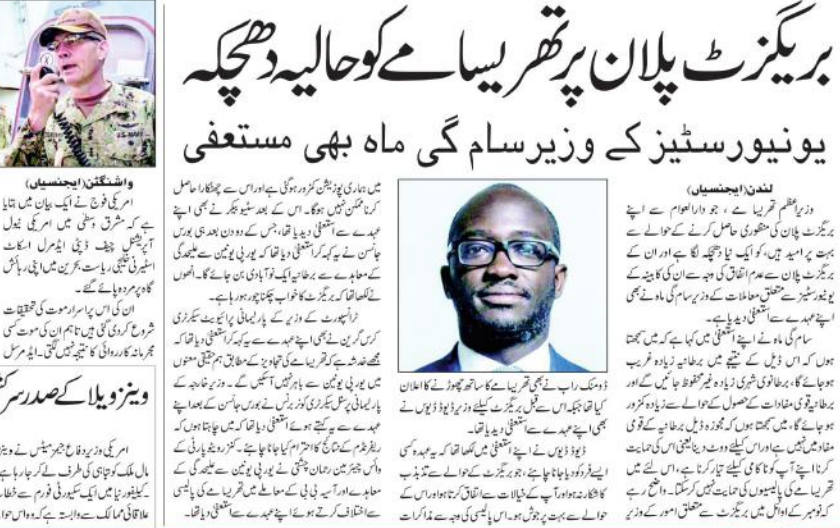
بریگزٹ پلان پر تھریسامے کو حالیہ دھچکہ

یونیورسٹیز کے وزیرسام گی ماہ بھی مستعفی

لندن(ایجنسیاں)
وزیراعظم تھریسا مے، جو دارالعوام سے اپنے بریگزٹ پلان کی منظوری حاصل کرنے کے حوالے سے بہت پر امید ہیں، کو ایک نیا دھچکہ لگا ہے اور ان کے بریگزٹ پلان سے عدم اتفاق کی وجہ سے ان کی کابینہ کے یونیورسٹیز سے متعلق معاملات کے وزیر سام گی ماہ نے بھی اپنے عہدے سے استعفیٰ دیدیا ہے۔
سام گی ماہ نے اپنے استعفیٰ میں کہا ہے کہ میں سمجھتا ہوں کہ اس ڈیل کے نتیجے میں برطانیہ زیادہ غریب ہوجائے گا، برطانوی شہری زیادہ غیر محفوظ ہوجائیں گے اور برطانیہ کو قومی مفادات کے حصول کے حوالے سے زیادہ کمزور ہوجائے گا، میں سمجھتا ہوں کہ موجودہ ڈیل برطانیہ کے قومی مفادات میں نہیں ہے اور اس کیلئے ووٹ دینا یقینی اس کی حمایت کرنا ہے آپ کو ناکامی کیلئے تیار کرتا ہے، اس لئے میں تھریسا مے کی پالیسیوں کی حمایت نہیں کرسکتا۔ واضح رہے کہ ان کے بھائی جو جانسن نے بھی نومبر کے اوائل میں بریگزٹ سے متعلق امور کے وزیر

میں ہماری پوزیشن کمزور ہوگی ہے اور اس سے چھٹکارا حاصل کرنا ممکن نہیں ہوگا۔ اس کے بعد سٹیو بیکر نے بھی اپنے عہدے سے استعفیٰ دیدیا تھا، جس کے دو دن بعد ہی بورس جانسن نے یہ کہہ کر استعفیٰ دیدیا تھا کہ یورپی یونین سے علیحدگی کے معاہدے سے برطانیہ ایک نوآبادی بن جائے گا۔ انہوں نے لکھا تھا کہ بریگزٹ کا خواب چکنا چور ہو رہا ہے۔
ٹرانسپورٹ کے وزیر کے پارلیمانی پرائیویٹ سیکرٹری کرس گرین نے بھی اپنے عہدے سے یہ کہہ کر استعفیٰ دیدیا تھا کہ مجھے خدشہ ہے کہ تھریسامے کی تجاویز کے مطابق ہم حقیقی معنوں میں یورپی یونین سے باہر نہیں آسکیں گے۔ وزیر خارجہ کے پارلیمانی پرنسپل سیکرٹری کونر برنس نے بورس جانسن کے بعد اپنے عہدے سے استعفیٰ دیدیا تھا، انہوں نے کہا تھا کہ میں سمجھتا ہوں کہ ریفرنڈم کے نتائج کا احترام کیا جانا چاہئے۔ کنزرویٹو پارٹی کے وائس چیئرمین رحمان چشتی نے بھی یورپی یونین سے علیحدگی کے معاہدے اور آئیر لینڈ بارڈر کے معاملے میں تھریسا مے کی پالیسی سے اختلاف کرتے ہوئے اپنے عہدے سے استعفیٰ دیدیا تھا۔

ڈومنک راب نے بھی تھریسا مے کا ساتھ چھوڑنے کا اعلان کیا تھا جبکہ اس سے قبل بریگزٹ کیلئے وزیر ڈیوڈ ڈیوس نے بھی اپنے عہدے سے استعفیٰ دیدیا تھا۔
ڈیوڈ ڈیوس نے اپنے استعفیٰ میں لکھا تھا کہ یہ عہدہ کسی اور فرد کو دیا جانا چاہئے، جو بریگزٹ کے حوالے سے تذبذب کا شکار نہ ہو اور آپ کے خیالات سے اتفاق کرتا ہو اس کے حوالے سے بہت پر جوش ہو۔ اس پالیسی کی وجہ سے مذاکرات

واشنگٹن (ایجنسیاں)
امریکی فوج نے ایک بیان میں بتایا ہے کہ مشرق وسطیٰ میں امریکی نیول آپریشنل چیف ڈپٹی ایڈمرل اسکاٹ اسٹیرنی خلیجی ریاست بحرین میں اپنی رہائش گاہ پر مردہ پائے گئے۔
ان کی اس پراسرار موت کی تحقیقات شروع کردی گئی ہیں تاہم ان کی موت کسی مجرمانہ کارروائی کا نتیجہ نہیں لگتی۔ ایڈمرل

وینزویلا کے صدر سر

امریکی وزیر دفاع جیمز میٹس نے وینز مال ملک کو تباہی کی طرف لے کر جا رہے ہیں۔ کیلیفورنیا میں ایک سیکورٹی فورم سے خطاب علاقائی ممالک سے واسطہ ہے کہ وہ اس خطرے